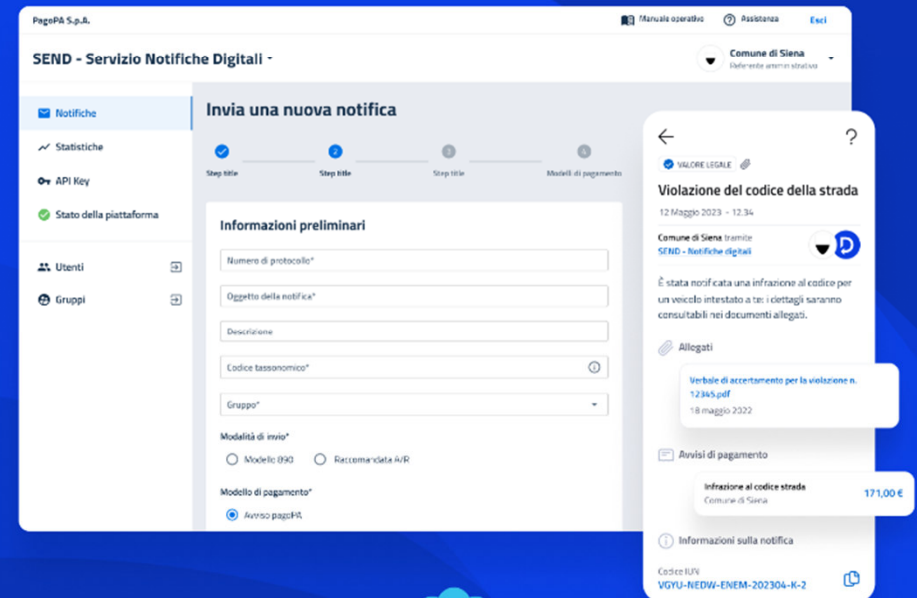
PagoPA S.p.A.

Manuale operativo

Assistenza

Esci

SEND - Servizio Notifiche Digitali

Comune di Siena
Referente amministrativo

Notifiche

Statistiche

API Key

Stato della piattaforma

Utenti

Gruppi

Invia una nuova notifica

Step title

Step title

Step title

Modelli di pagamento

Informazioni preliminari

Numero di protocollo*

Oggetto della notifica*

Descrizione

Codice tassonomico*

Gruppo*

Modalità di invio*

Modello 890

Raccomandata A/R

Modello di pagamento*

Avviso pagoPA

VALORE LEGALE

Violazione del codice della strada

12 Maggio 2023 - 12.34

Comune di Siena tramite
SEND - Notifiche digitali

È stata notificata una infrazione al codice per un veicolo intestato a te: i dettagli saranno consultabili nei documenti allegati.

Allegati

Verbale di accertamento per la violazione n. 12345.pdf
18 maggio 2022

Avvisi di pagamento

Infrazione al codice strada
Comune di Siena
171,00 €

Informazioni sulla notifica

Codice IUN
VGYU-NEDW-ENEM-202304-K-2